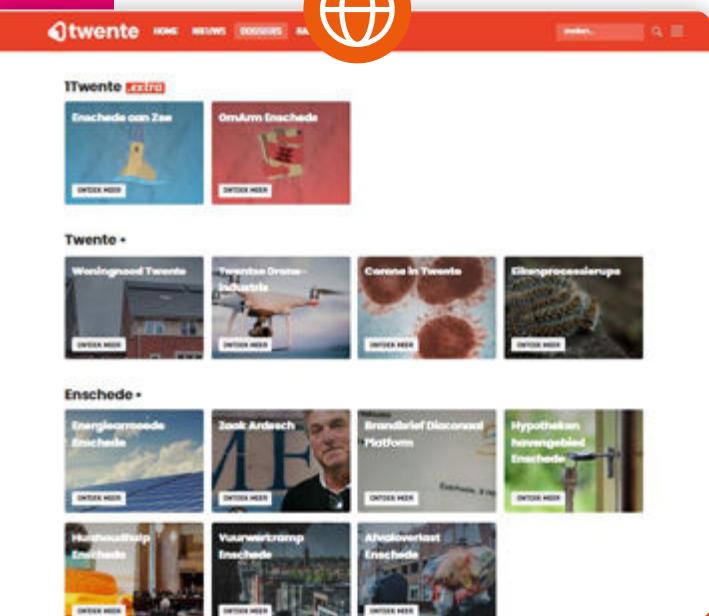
1twente HOME NIEUWS DOSSIERS BA

zoeken...

1Twente extra

Enschede aan Zee
ONTDEK MEER

OmArm Enschede
ONTDEK MEER

Twente •

Woningnood Twente
ONTDEK MEER

Twentse Drone-industrie
ONTDEK MEER

Corona in Twente
ONTDEK MEER

Eikenprocessierups
ONTDEK MEER

Enschede •

Energiearmoede Enschede
ONTDEK MEER

Zaak Ardesch
ONTDEK MEER

Brandbrief Diaconaal Platform
ONTDEK MEER

Hypotheken havengebied Enschede
ONTDEK MEER

Huishoudhulp Enschede
ONTDEK MEER

Vuurwerkramp Enschede
ONTDEK MEER

Afvaloverlast Enschede
ONTDEK MEER